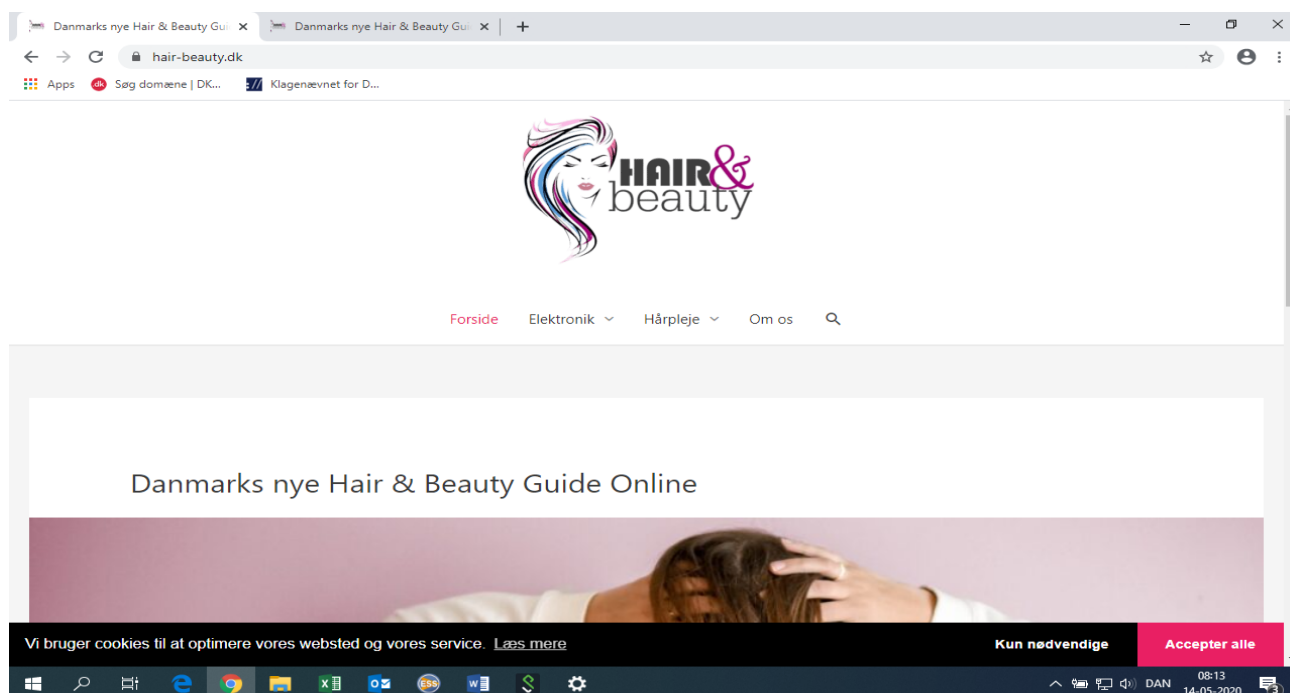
Danmarks nye Hair & Beauty Gui ×
Danmarks nye Hair & Beauty Gui ×
+
hair-beauty.dk
Apps
Søg domæne | DK...
Klagenævnet for D...

HAIR& beauty

Forside
Elektronik
Hårpleje
Om os

Danmarks nye Hair & Beauty Guide Online

Vi bruger cookies til at optimere vores websted og vores service. Læs mere
Kun nødvendige
Accepter alle

DAN
08:13
14-05-2020
3